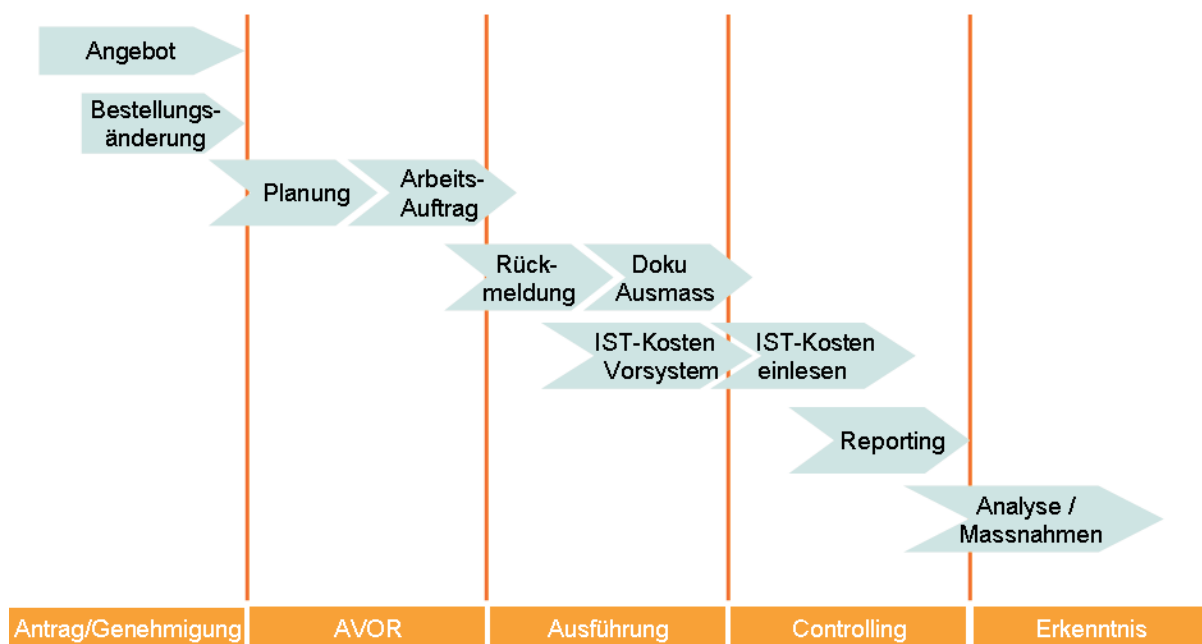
Angebot

Bestellungsänderung

Planung

Arbeits-Auftrag

Rückmeldung

Doku Ausmass

IST-Kosten Vorsystem

IST-Kosten einlesen

Reporting

Analyse / Massnahmen

Antrag/Genehmigung

AVOR

Ausführung

Controlling

Erkenntnis